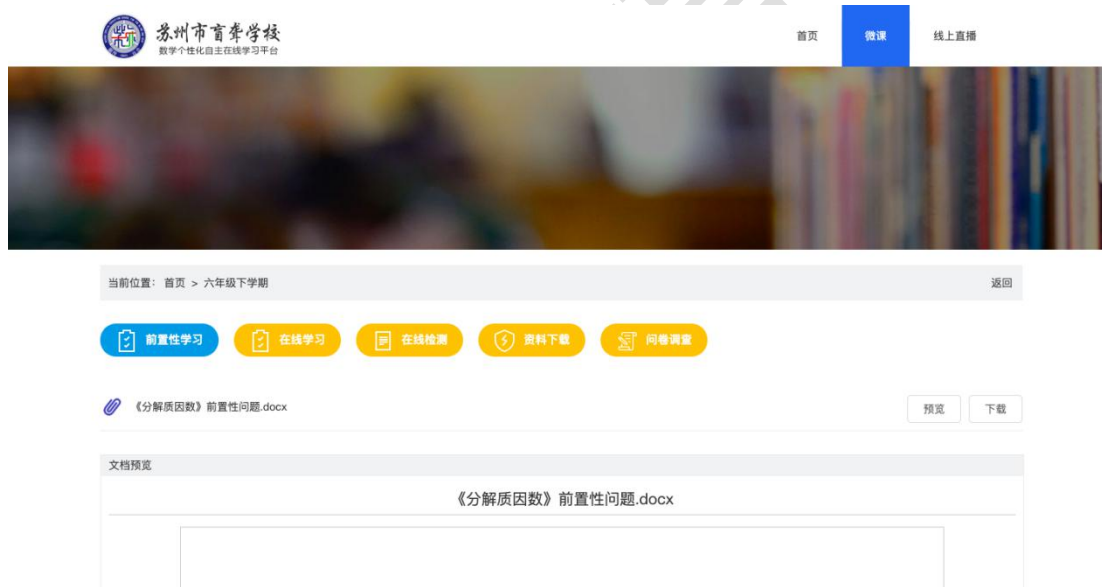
苏州市盲聋学校
数学个性化自主在线学习平台

首页 微课 线上直播

当前位置：首页 > 六年级下学期

返回

前置性学习 在线学习 在线检测 资料下载 问卷调查

《分解质因数》前置性问题.docx

预览 下载

文档预览

《分解质因数》前置性问题.docx